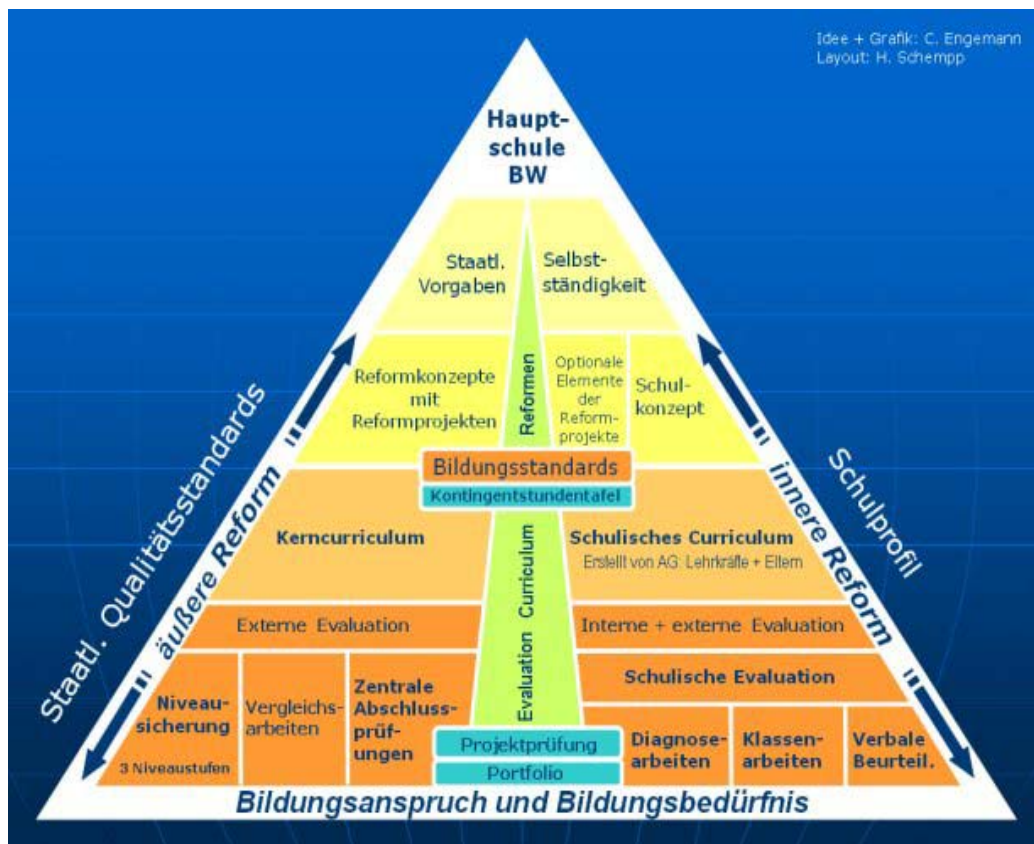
Idee + Grafik: C. Engemann
Layout: H. Schempp

Hauptschule BW

Staatl. Vorgaben

Selbstständigkeit

Reformkonzepte mit Reformprojekten

Reformen

Optionale Elemente der Reformprojekte

Schulkonzept

Bildungsstandards

Kontingentstundentafel

Kerncurriculum

Curriculum

Schulisches Curriculum
Erstellt von AG: Lehrkräfte + Eltern

Externe Evaluation

Interne + externe Evaluation

Evaluation

Schulische Evaluation

Niveausicherung
3 Niveaustufen

Vergleichsarbeiten

Zentrale Abschlussprüfungen

Projektprüfung

Portfolio

Diagnosearbeiten

Klassenarbeiten

Verbale Beurteil.

Staatl. Qualitätsstandards
"äußere Reform"

Schulprofil
"innere Reform"

Bildungsanspruch und Bildungsbedürfnis